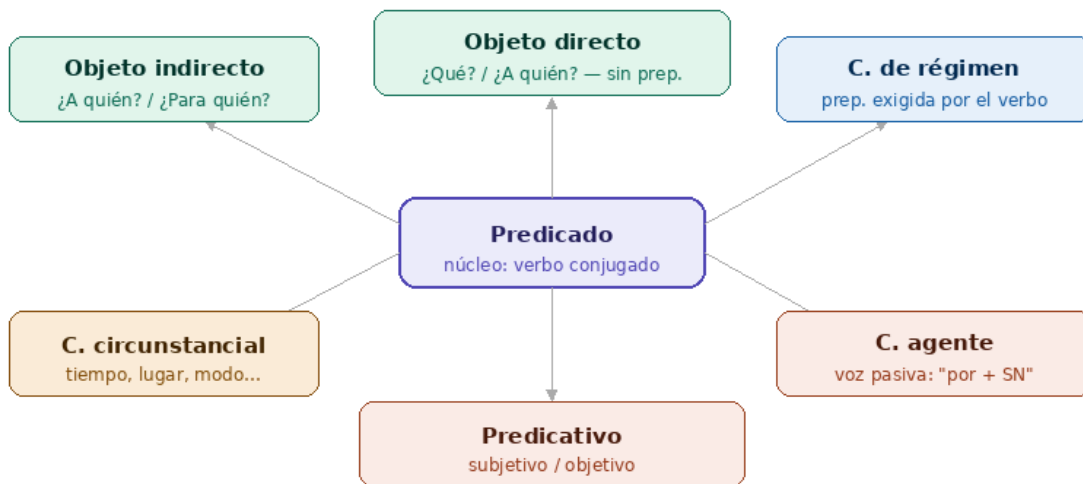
Objeto indirecto
¿A quién? / ¿Para quién?

Objeto directo
¿Qué? / ¿A quién? — sin prep.

C. de régimen
prep. exigida por el verbo

Predicado
núcleo: verbo conjugado

C. circunstancial
tiempo, lugar, modo...

C. agente
voz pasiva: "por + SN"

Predicativo
subjetivo / objetivo